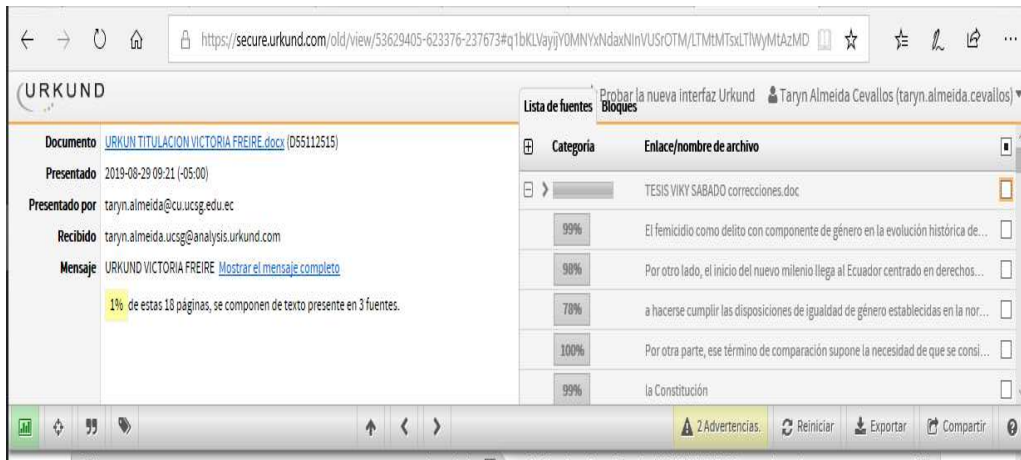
https://secure.urkund.com/old/view/53629405-623376-237673#q1bKLVayjjY0MNYxNdaxNlnVUSrOTM/LTMtMTsxLTlWyMtAzMD

URKUND

Lista de fuentes Bloques

Probar la nueva interfaz Urkund Taryn Almeida Cevallos (taryn.almeida.cevallos)

Documento URKUN TITULACION VICTORIA FREIRE.docx (D55112515)

Presentado 2019-08-29 09:21 (-05:00)

Presentado por taryn.almeida@cu.ucsg.edu.ec

Recibido taryn.almeida.ucsg@analysis.urkund.com

Mensaje URKUND VICTORIA FREIRE Mostrar el mensaje completo

1% de estas 18 páginas, se componen de texto presente en 3 fuentes.

| Categoría | Enlace/nombre de archivo |
|---|---|
| | TESIS VIKY SABADO correcciones.doc |
| 99% | El femicidio como delito con componente de género en la evolución histórica de... |
| 98% | Por otro lado, el inicio del nuevo milenio llega al Ecuador centrado en derechos... |
| 78% | a hacerse cumplir las disposiciones de igualdad de género establecidas en la nor... |
| 100% | Por otra parte, ese término de comparación supone la necesidad de que se consi... |
| 99% | la Constitución |

2 Advertencias. Reiniciar Exportar Compartir